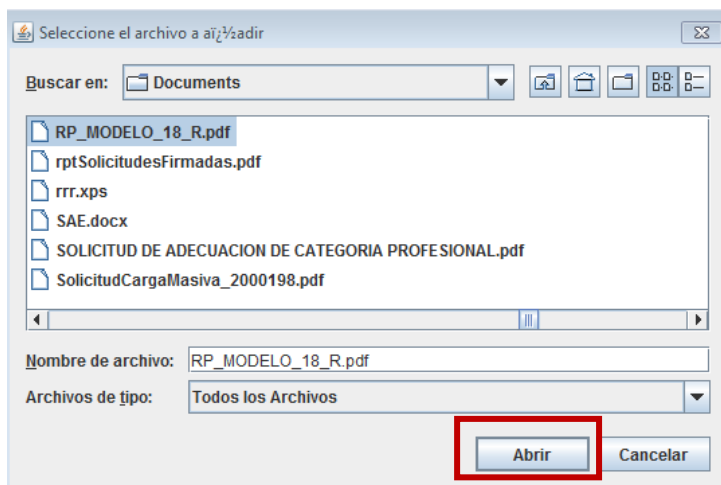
Seleccione el archivo a aï¿½adir

Buscar en: Documents

RP_MODELO_18_R.pdf
rptSolicitudesFirmadas.pdf
rrr.xps
SAE.docx
SOLICITUD DE ADECUACION DE CATEGORIA PROFESIONAL.pdf
SolicitudCargaMasiva_2000198.pdf

Nombre de archivo: RP_MODELO_18_R.pdf

Archivos de tipo: Todos los Archivos

Abrir
Cancelar